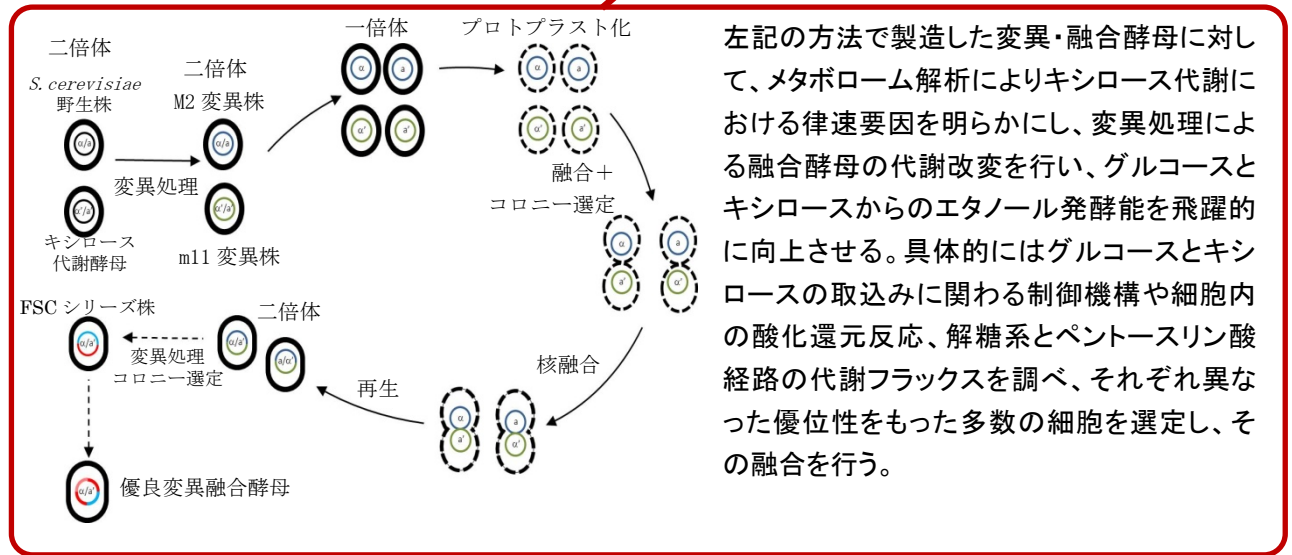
二倍体

S. cerevisiae
野生株

α/a

キシロース
代謝酵母

α'/a'

変異処理

二倍体
M2 変異株

α/a

m11 変異株

α'/a'

一倍体

α

a

α'

a'

プロトプラスト化

α

a

α'

a'

融合＋
コロニー選定

α

a

a'

α'

核融合

α

a'

a

α'

再生

二倍体

α/a'

a/α'

変異処理
コロニー選定

FSC シリーズ株

α/a'

優良変異融合酵母

α/a'

左記の方法で製造した変異･融合酵母に対して、メタボローム解析によりキシロース代謝における律速要因を明らかにし、変異処理による融合酵母の代謝改変を行い、グルコースとキシロースからのエタノール発酵能を飛躍的に向上させる。具体的にはグルコースとキシロースの取込みに関わる制御機構や細胞内の酸化還元反応、解糖系とペントースリン酸経路の代謝フラックスを調べ、それぞれ異なった優位性をもった多数の細胞を選定し、その融合を行う。